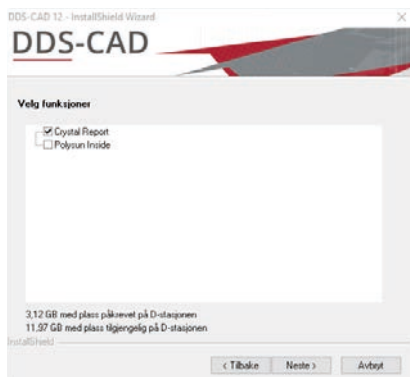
DDS-CAD 12 - InstallShield Wizard

DDS-CAD

Velg funksjoner

Crystal Report
Polysun Inside

3,12 GB med plass påkrevet på D-stasjonen
11,97 GB med plass tilgjengelig på D-stasjonen

InstallShield

< Tilbake
Neste >
Avbryt